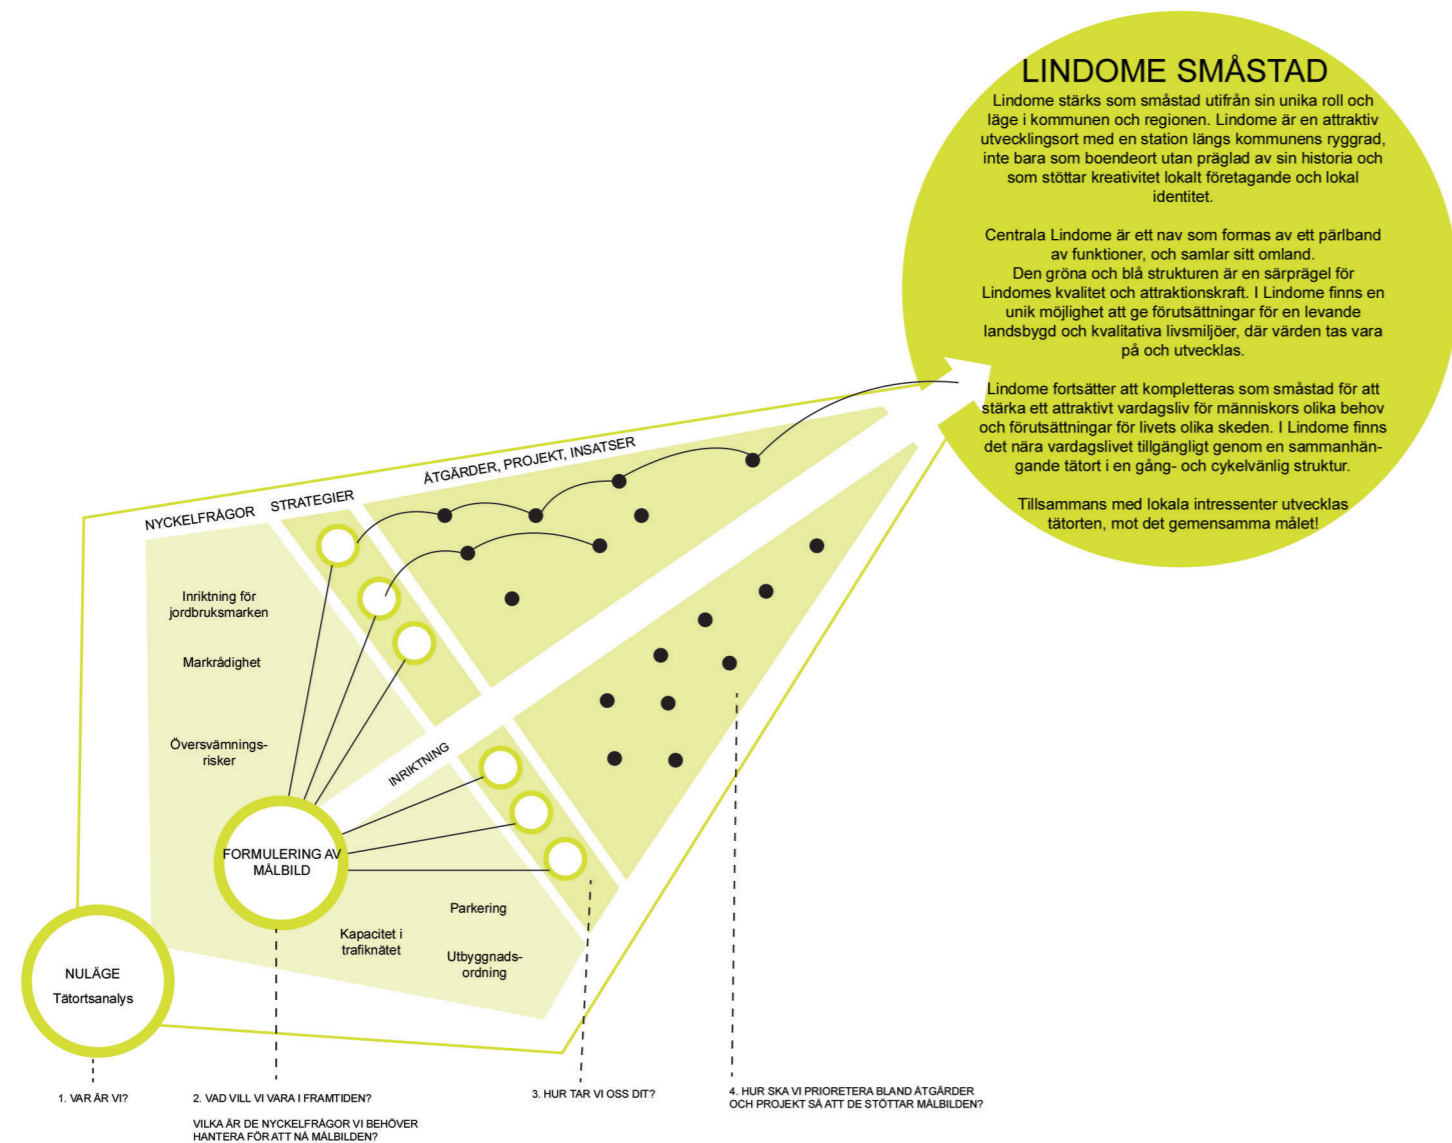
LINDOME SMÅSTAD

Lindome stärks som småstad utifrån sin unika roll och läge i kommunen och regionen. Lindome är en attraktiv utvecklingsort med en station längs kommunens ryggrad, inte bara som boendeort utan präglad av sin historia och som stöttar kreativitet lokalt företagande och lokal identitet.

Centrala Lindome är ett nav som formas av ett pärlband av funktioner, och samlar sitt omland.
Den gröna och blå strukturen är en särprägel för Lindomes kvalitet och attraktionskraft. I Lindome finns en unik möjlighet att ge förutsättningar för en levande landsbygd och kvalitativa livsmiljöer, där värden tas vara på och utvecklas.

Lindome fortsätter att kompletteras som småstad för att stärka ett attraktivt vardagsliv för människors olika behov och förutsättningar för livets olika skeden. I Lindome finns det nära vardagslivet tillgängligt genom en sammanhängande tätort i en gång- och cykelvänlig struktur.

Tillsammans med lokala intressenter utvecklas tätorten, mot det gemensamma målet!

NYCKELFRÅGOR

STRATEGIER

ÅTGÄRDER, PROJEKT, INSATSER

Inriktning för jordbruksmarken

Markrådighet

Översvämningsrisker

INRIKTNING

FORMULERING AV MÅLBILD

Parkering

Kapacitet i trafiknätet

Utbyggnadsordning

NULÄGE

Tätortsanalys

1. VAR ÄR VI?

2. VAD VILL VI VARA I FRAMTIDEN?

VILKA ÄR DE NYCKELFRÅGOR VI BEHÖVER HANTERA FÖR ATT NÅ MÅLBILDEN?

3. HUR TAR VI OSS DIT?

4. HUR SKA VI PRIORETERA BLAND ÅTGÄRDER OCH PROJEKT SÅ ATT DE STÖTTAR MÅLBILDEN?